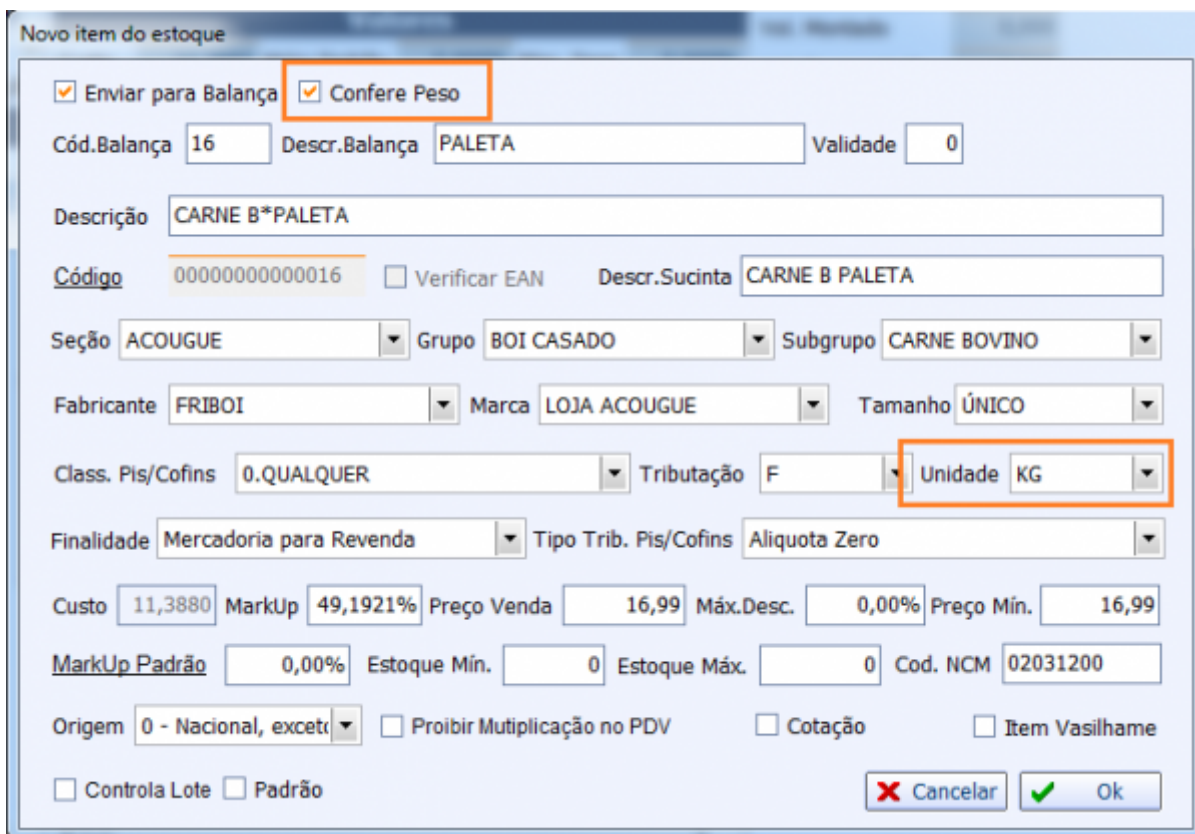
Novo item do estoque

Enviar para Balança
Confere Peso

Cód.Balança 16
Descr.Balança PALETA
Validade 0

Descrição CARNE B*PALETA

Código 00000000000016
Verificar EAN
Descr.Sucinta CARNE B PALETA

Seção ACOUGUE
Grupo BOI CASADO
Subgrupo CARNE BOVINO

Fabricante FRIBOI
Marca LOJA ACOUGUE
Tamanho ÚNICO

Class. Pis/Cofins 0.QUALQUER
Tributação F
Unidade KG

Finalidade Mercadoria para Revenda
Tipo Trib. Pis/Cofins Aliquota Zero

Custo 11,3880
MarkUp 49,1921%
Preço Venda 16,99
Máx.Desc. 0,00%
Preço Mín. 16,99

MarkUp Padrão 0,00%
Estoque Mín. 0
Estoque Máx. 0
Cod. NCM 02031200

Origem 0 - Nacional, excet
Proibir Mutiplicação no PDV
Cotação
Item Vasilhame

Controla Lote
Padrão
Cancelar
Ok